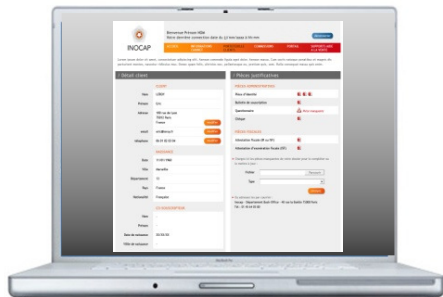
INOCAP

Bienvenue Prénom NOM
Votre dernière connexion date du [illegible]

Déconnexion

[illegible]

Intranet client

Pièces justificatives

CLIENT

Nom LOREM

Prénom Eric

Adresse

France

email

téléphone

NAISSANCE

Date

Ville

Département

Pays

Nationalité Française

PIÈCES ADMINISTRATIVES

Pièce d'identité

Bulletin de souscription

Questionnaire

Chèque

PIÈCES FISCALES

Attestation Fiscale IR ou ISF

Attestation d'exonération Fiscale (ISF)

Fichier

Type

Valider